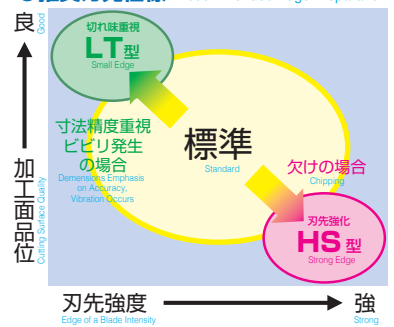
良
Good

切れ味重視
LT型
Small Edge

寸法精度重視
ビビリ発生
の場合
Dimensions Emphasis on Accuracy, Vibration Occurs

標準
Standard

欠けの場合
Chipping

刃先強化
HS型
Strong Edge

加工面品位
Cutting Surface Quality

刃先強度
Edge of a Blade Intensity

強
Strong